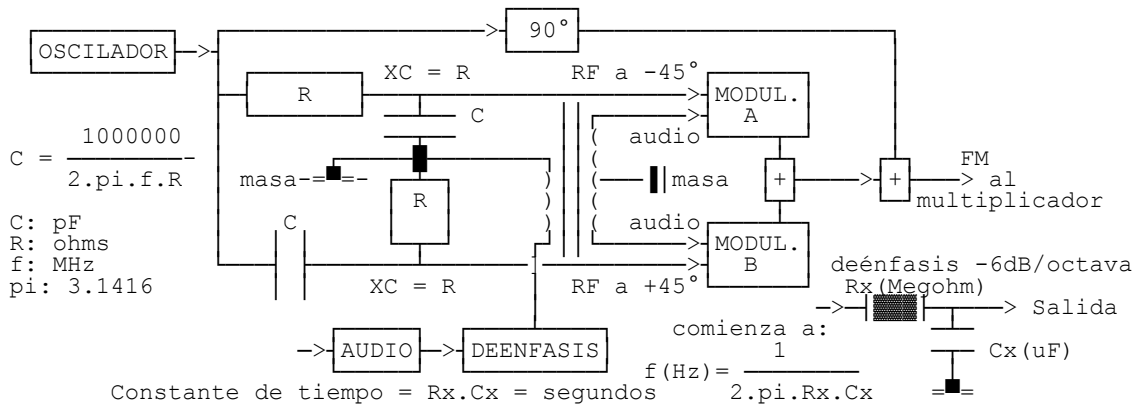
OSCILADOR

90°

R

XC = R

RF a -45°

C

MODUL. A

audio

$C = \frac{1000000}{2.pi.f.R}$

masa

R

masa

+

+

FM al multiplicador

C: pF
R: ohms
f: MHz
pi: 3.1416

C

audio

MODUL. B

XC = R

RF a +45°

deénfasis -6dB/octava

Rx(Megohm)

Salida

comienza a:

Cx(uF)

AUDIO

DEENFASIS

$f(Hz) = \frac{1}{2.pi.Rx.Cx}$

Constante de tiempo = Rx.Cx = segundos